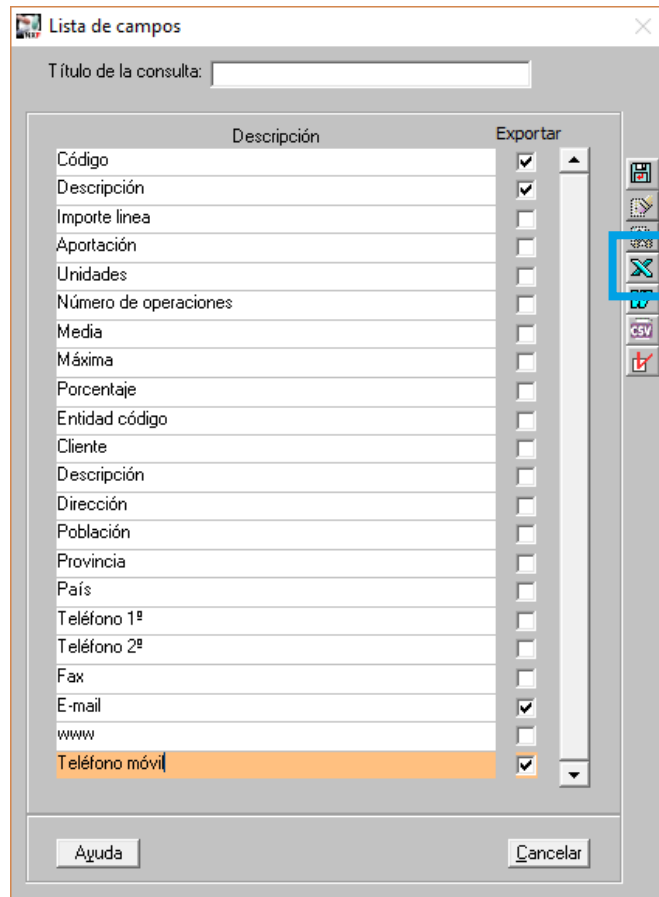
Lista de campos

Título de la consulta:

| Descripción | Exportar |
|---|---|
| Código | ☑ |
| Descripción | ☑ |
| Importe linea | ☐ |
| Aportación | ☐ |
| Unidades | ☐ |
| Número de operaciones | ☐ |
| Media | ☐ |
| Máxima | ☐ |
| Porcentaje | ☐ |
| Entidad código | ☐ |
| Cliente | ☐ |
| Descripción | ☐ |
| Dirección | ☐ |
| Población | ☐ |
| Provincia | ☐ |
| País | ☐ |
| Teléfono 1º | ☐ |
| Teléfono 2º | ☐ |
| Fax | ☐ |
| E-mail | ☑ |
| www | ☐ |
| Teléfono móvil | ☑ |

CSV

Ayuda

Cancelar